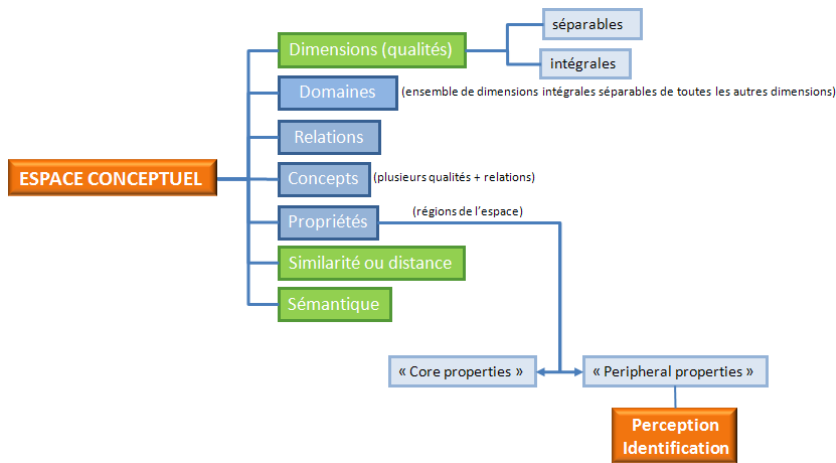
ESPACE CONCEPTUEL

Dimensions (qualités)

séparables

intégrales

Domaines (ensemble de dimensions intégrales séparables de toutes les autres dimensions)

Relations

Concepts (plusieurs qualités + relations)

Propriétés (régions de l'espace)

Similarité ou distance

Sémantique

« Core properties »

« Peripheral properties »

Perception Identification